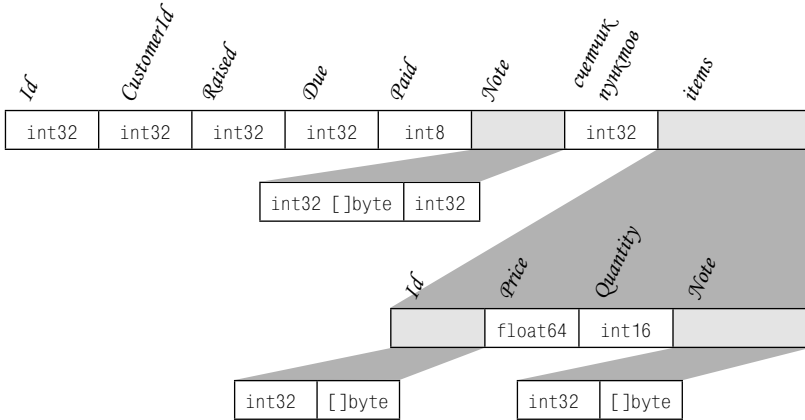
Id
CustomerId
Raised
Due
Paid
Note
счетчик пунктов
items

| int32 | int32 | int32 | int32 | int8 | | int32 | |
|---|---|---|---|---|---|---|---|

| int32 []byte | int32 |
|---|---|

Id
Price
Quantity
Note

| | float64 | int16 | |
|---|---|---|---|

| int32 | []byte |
|---|---|

| int32 | []byte |
|---|---|